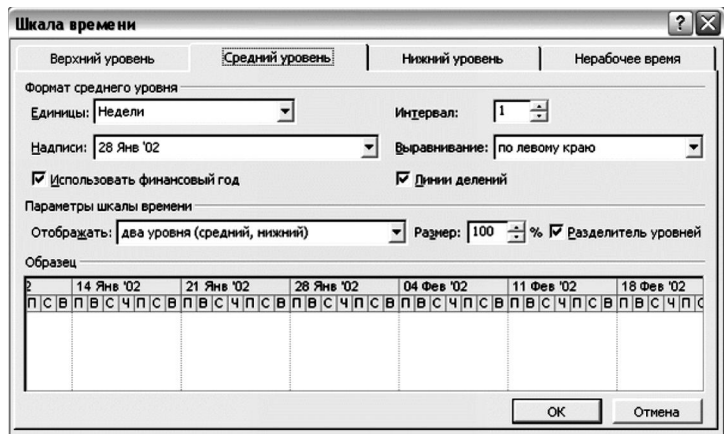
Шкала времени

Верхний уровень | Средний уровень | Нижний уровень | Нерабочее время

Формат среднего уровня

Единицы: Недели

Интервал: 1

Надписи: 28 Янв '02

Выравнивание: по левому краю

☑ Использовать финансовый год

☑ Линии делений

Параметры шкалы времени

Отображать: два уровня (средний, нижний)

Размер: 100 %

☑ Разделитель уровней

Образец

| 2 | 14 Янв '02 | 21 Янв '02 | 28 Янв '02 | 04 Фев '02 | 11 Фев '02 | 18 Фев '02 |
|---|---|---|---|---|---|---|
| П С В | П В С Ч П С В | П В С Ч П С В | П В С Ч П С В | П В С Ч П С В | П В С Ч П С В | П В С Ч П С |

OK

Отмена